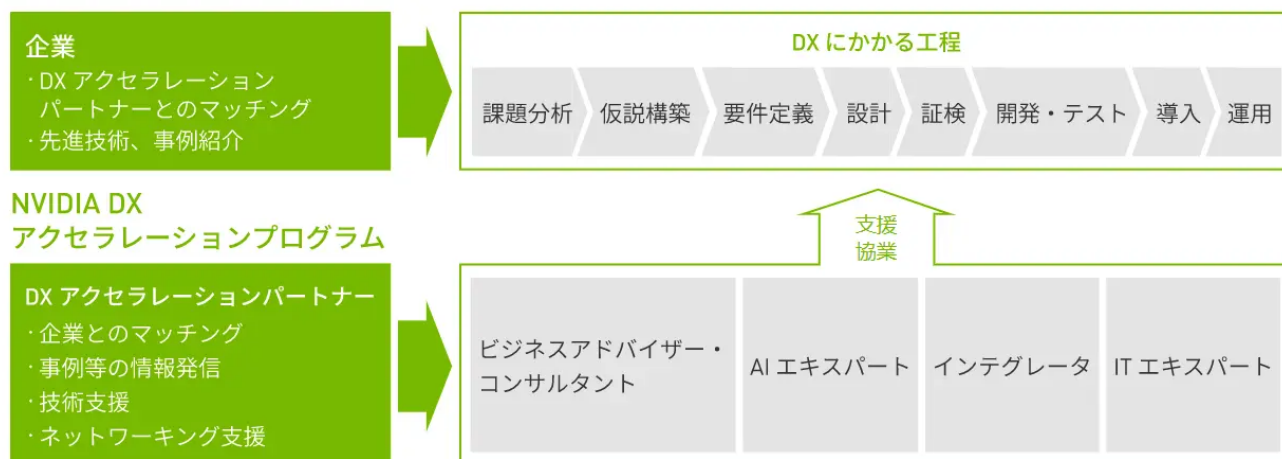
企業
・DX アクセラレーションパートナーとのマッチング
・先進技術、事例紹介

DX にかかる工程

課題分析 仮説構築 要件定義 設計 証検 開発・テスト 導入 運用

NVIDIA DX
アクセラレーションプログラム

支援
協業

DX アクセラレーションパートナー
・企業とのマッチング
・事例等の情報発信
・技術支援
・ネットワーキング支援

ビジネスアドバイザー・コンサルタント

AI エキスパート

インテグレータ

IT エキスパート